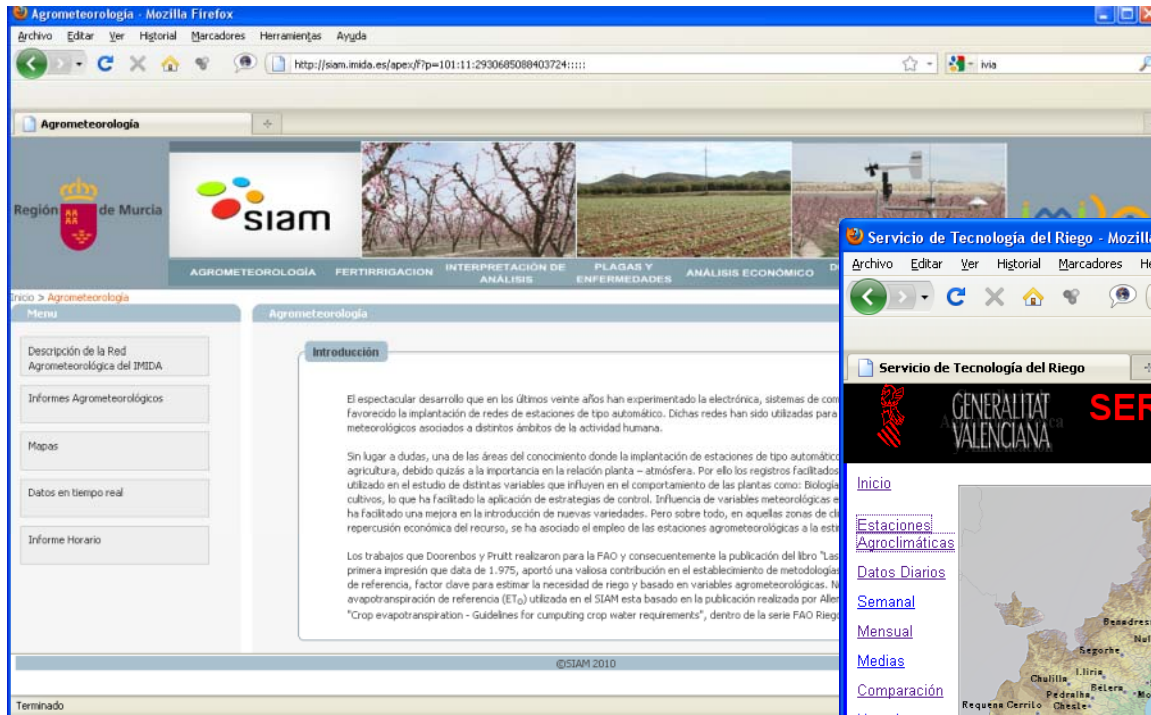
Agrometeorologia - Mozilla Firefox

Archivo Editar Ver Historial Marcadores Herramientas Ayuda

http://siam.imida.es/apex/f?p=101:11:2930685088403724:::::

ivia

Agrometeorología

Región de Murcia

siam

AGROMETEOROLOGÍA FERTIRRIGACION INTERPRETACIÓN DE ANÁLISIS PLAGAS Y ENFERMEDADES ANÁLISIS ECONÓMICO

Inicio > Agrometeorología

Menu

Descripción de la Red Agrometeorológica del IMIDA

Informes Agrometeorológicos

Mapas

Datos en tiempo real

Informe Horario

Agrometeorología

Introducción

El espectacular desarrollo que en los últimos veinte años han experimentado la electrónica, sistemas de com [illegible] favorecido la implantación de redes de estaciones de tipo automático. Dichas redes han sido utilizadas para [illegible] meteorológicos asociados a distintos ámbitos de la actividad humana.

Sin lugar a dudas, una de las áreas del conocimiento donde la implantación de estaciones de tipo automátic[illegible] agricultura, debido quizás a la importancia en la relación planta – atmósfera. Por ello los registros facilitados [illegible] utilizado en el estudio de distintas variables que influyen en el comportamiento de las plantas como: Biologi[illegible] cultivos, lo que ha facilitado la aplicación de estrategias de control. Influencia de variables meteorológicas e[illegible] ha facilitado una mejora en la introducción de nuevas variedades. Pero sobre todo, en aquellas zonas de cli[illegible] repercusión económica del recurso, se ha asociado el empleo de las estaciones agrometeorológicas a la esti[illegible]

Los trabajos que Doorenbos y Pruitt realizaron para la FAO y consecuentemente la publicación del libro "Las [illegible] primera impresión que data de 1.975, aportó una valiosa contribución en el establecimiento de metodologías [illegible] de referencia, factor clave para estimar la necesidad de riego y basado en variables agrometeorológicas. N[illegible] evapotranspiración de referencia (ET$_0$) utilizada en el SIAM esta basado en la publicación realizada por Allen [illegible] "Crop evapotranspiration - Guidelines for cumputing crop water requirements", dentro de la serie FAO Riego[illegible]

©SIAM 2010

Terminado

Servicio de Tecnología del Riego - Mozill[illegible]

Archivo Editar Ver Historial Marcadores He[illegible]

Servicio de Tecnología del Riego

GENERALITAT VALENCIANA

SER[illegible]

Inicio

Estaciones Agroclimáticas

Datos Diarios

Semanal

Mensual

Medias

Comparación

Benadres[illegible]
Nul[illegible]
Segorbe
Chulilla
Lliria
Bétera
Pedralba
Requena Cerrito
Cheste
Mo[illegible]